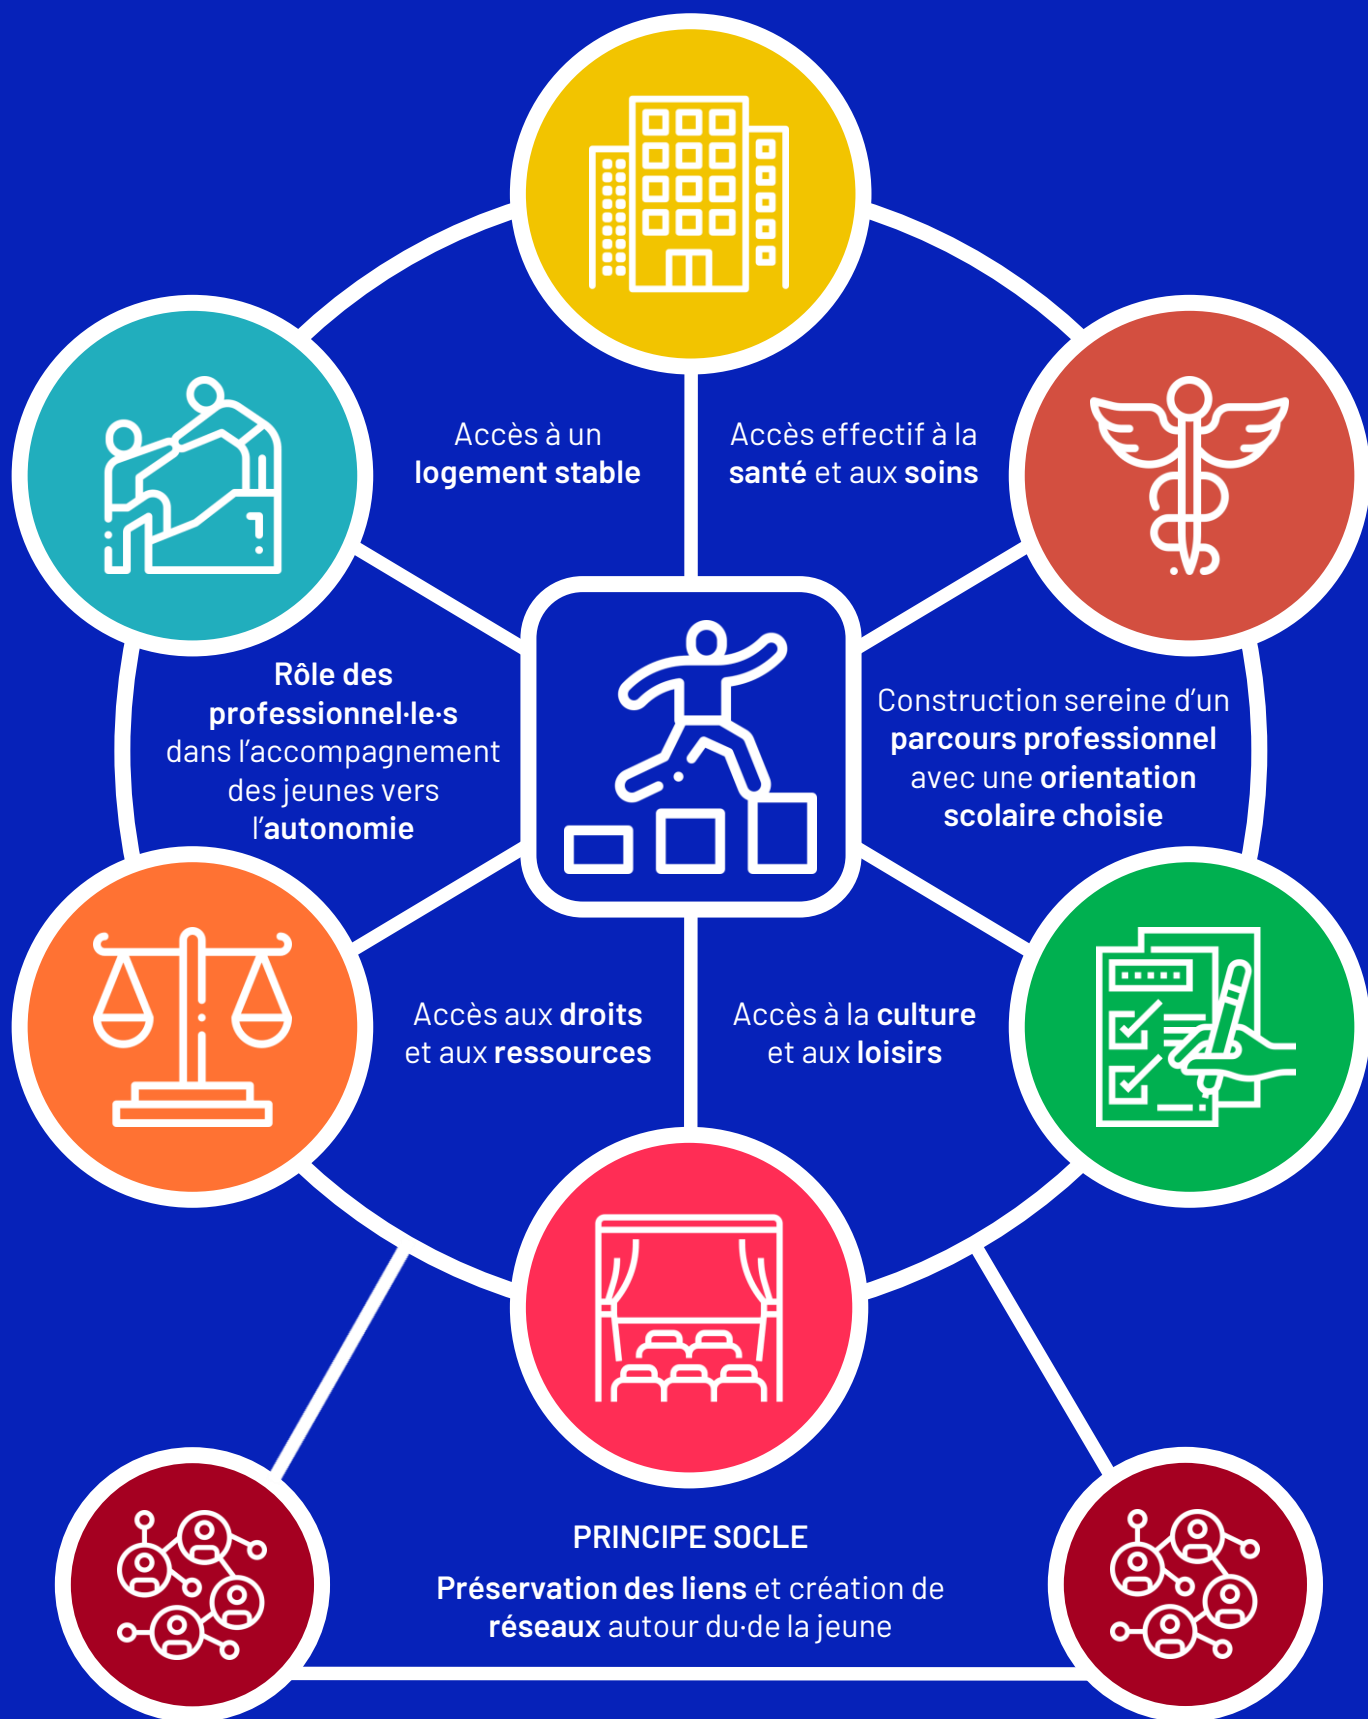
Accès à un **logement stable**

Accès effectif à la **santé** et aux **soins**

**Rôle des professionnel·le·s** dans l'accompagnement des jeunes vers l'**autonomie**

Construction sereine d'un **parcours professionnel** avec une **orientation scolaire choisie**

Accès aux **droits** et aux **ressources**

Accès à la **culture** et aux **loisirs**

PRINCIPE SOCLE

**Préservation des liens** et création de **réseaux** autour du·de la jeune